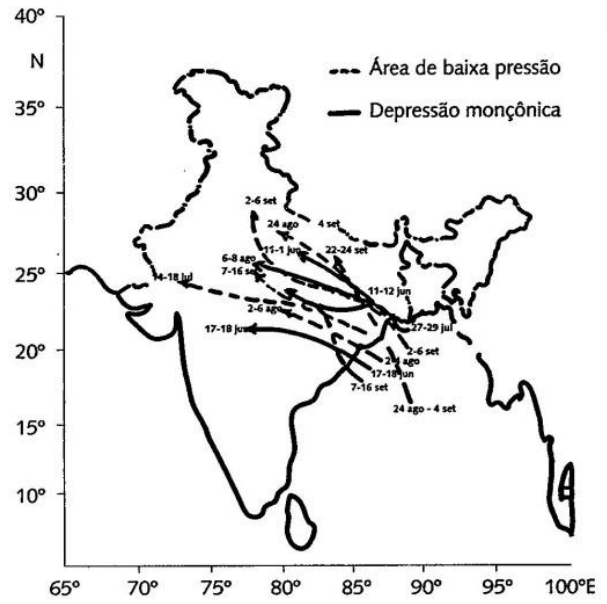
40°
N
35°
30°
25°
20°
15°
10°
Área de baixa pressão
Depressão monçônica
2-6 set
24 ago
4 set
22-24 set
11-1 jun
6-8 ago
7-16 set
14-18 jul
11-12 jun
2-6 ago
17-18 jun
27-29 jul
2-6 set
24 ago
17-18 jun
7-16 set
24 ago - 4 set
65°
70°
75°
80°
85°
90°
95°
100°E